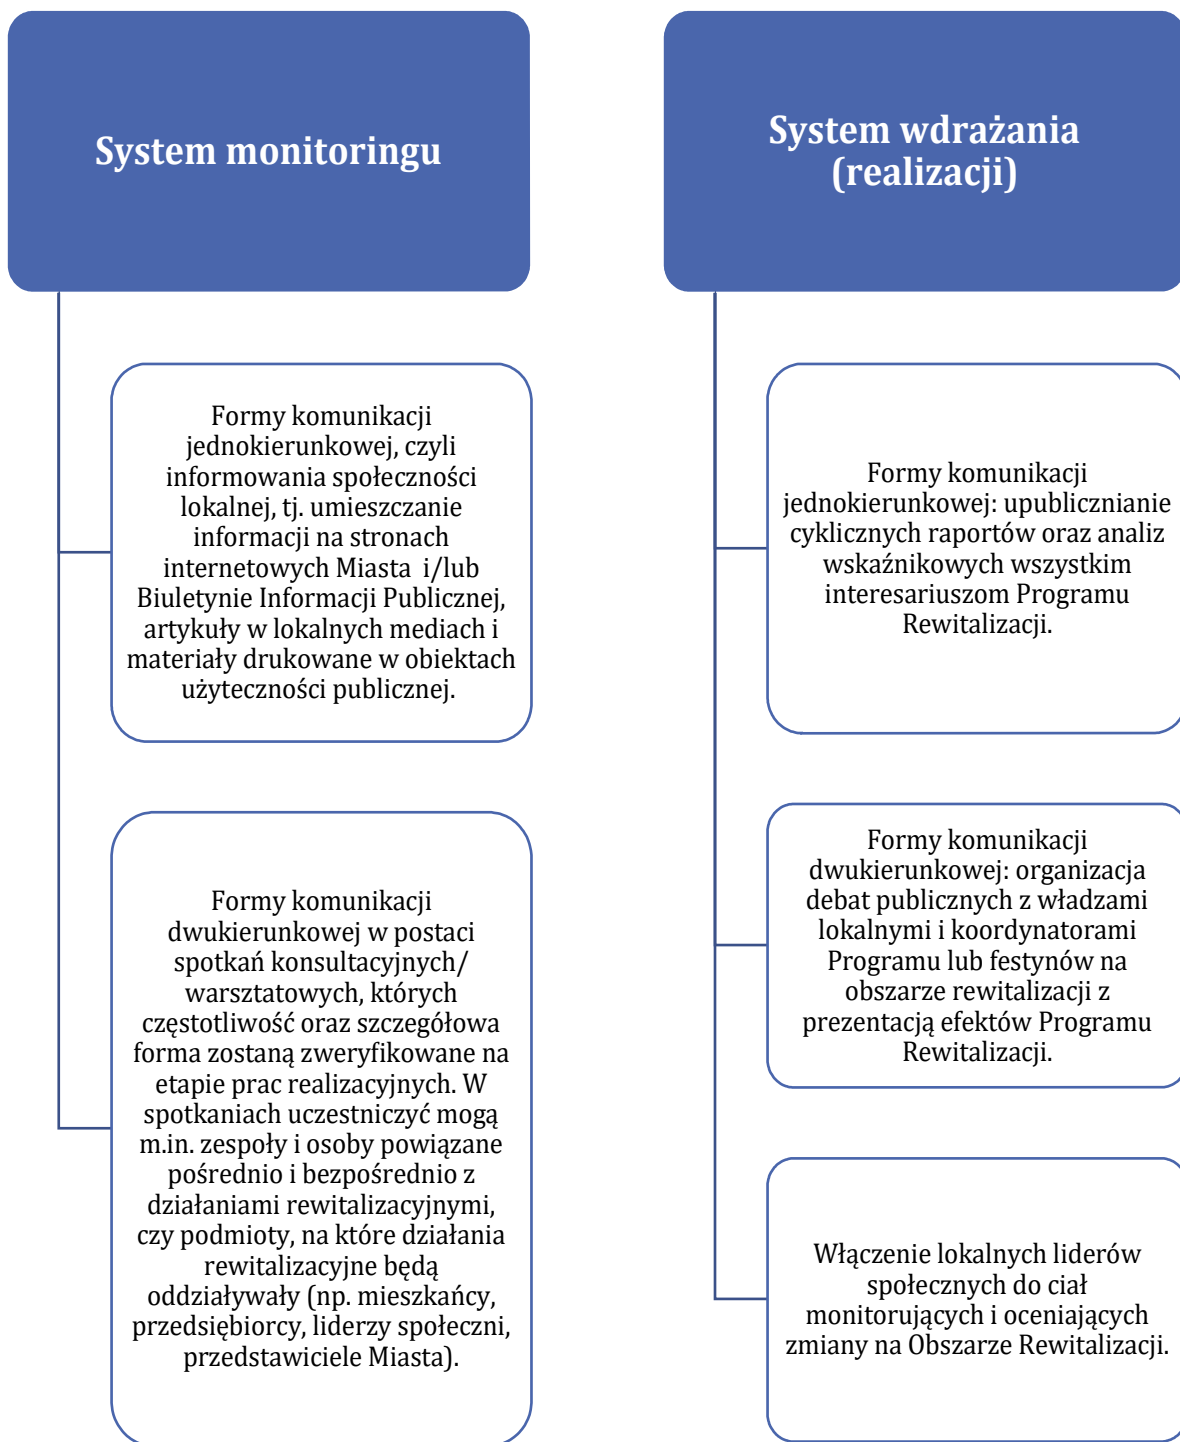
System monitoringu

Formy komunikacji jednokierunkowej, czyli informowania społeczności lokalnej, tj. umieszczanie informacji na stronach internetowych Miasta i/lub Biuletynie Informacji Publicznej, artykuły w lokalnych mediach i materiały drukowane w obiektach użyteczności publicznej.

Formy komunikacji dwukierunkowej w postaci spotkań konsultacyjnych/ warsztatowych, których częstotliwość oraz szczegółowa forma zostaną zweryfikowane na etapie prac realizacyjnych. W spotkaniach uczestniczyć mogą m.in. zespoły i osoby powiązane pośrednio i bezpośrednio z działaniami rewitalizacyjnymi, czy podmioty, na które działania rewitalizacyjne będą oddziaływały (np. mieszkańcy, przedsiębiorcy, liderzy społeczni, przedstawiciele Miasta).

System wdrażania (realizacji)

Formy komunikacji jednokierunkowej: upublicznianie cyklicznych raportów oraz analiz wskaźnikowych wszystkim interesariuszom Programu Rewitalizacji.

Formy komunikacji dwukierunkowej: organizacja debat publicznych z władzami lokalnymi i koordynatorami Programu lub festynów na obszarze rewitalizacji z prezentacją efektów Programu Rewitalizacji.

Włączenie lokalnych liderów społecznych do ciał monitorujących i oceniających zmiany na Obszarze Rewitalizacji.